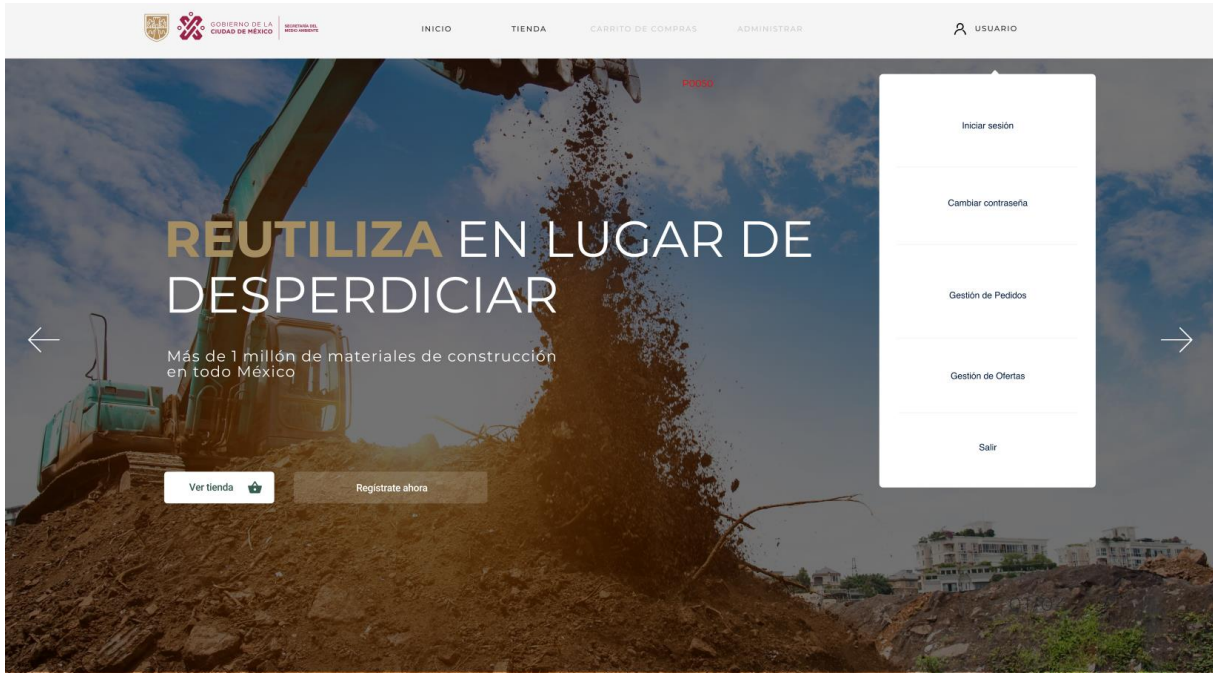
GOBIERNO DE LA CIUDAD DE MÉXICO | SECRETARÍA DEL MEDIO AMBIENTE

INICIO TIENDA CARRITO DE COMPRAS ADMINISTRAR

USUARIO

PDDSD

Iniciar sesión

Cambiar contraseña

Gestión de Pedidos

Gestión de Ofertas

Salir

REUTILIZA EN LUGAR DE DESPERDICIAR

Más de 1 millón de materiales de construcción en todo México

Ver tienda

Regístrate ahora